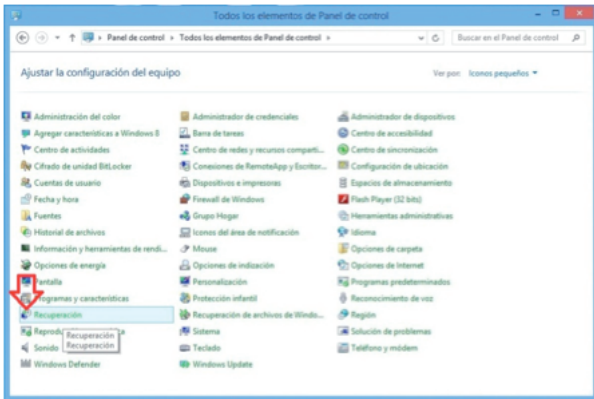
Todos los elementos de Panel de control

Panel de control › Todos los elementos de Panel de control ›

Buscar en el Panel de control

Ajustar la configuración del equipo

Ver por: Iconos pequeños ▾

Administración del color
Agregar características a Windows 8
Centro de actividades
Cifrado de unidad BitLocker
Cuentas de usuario
Fecha y hora
Fuentes
Historial de archivos
Información y herramientas de rendi...
Opciones de energía
Pantalla
Programas y características
Recuperación
Reprodu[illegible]
Sonido
Windows Defender

Recuperación
Recuperación

Administrador de credenciales
Barra de tareas
Centro de redes y recursos comparti...
Conexiones de RemoteApp y Escritor...
Dispositivos e impresoras
Firewall de Windows
Grupo Hogar
Iconos del área de notificación
Mouse
Opciones de indización
Personalización
Protección infantil
Recuperación de archivos de Windo...
Sistema
Teclado
Windows Update

Administrador de dispositivos
Centro de accesibilidad
Centro de sincronización
Configuración de ubicación
Espacios de almacenamiento
Flash Player (32 bits)
Herramientas administrativas
Idioma
Opciones de carpeta
Opciones de Internet
Programas predeterminados
Reconocimiento de voz
Región
Solución de problemas
Teléfono y módem